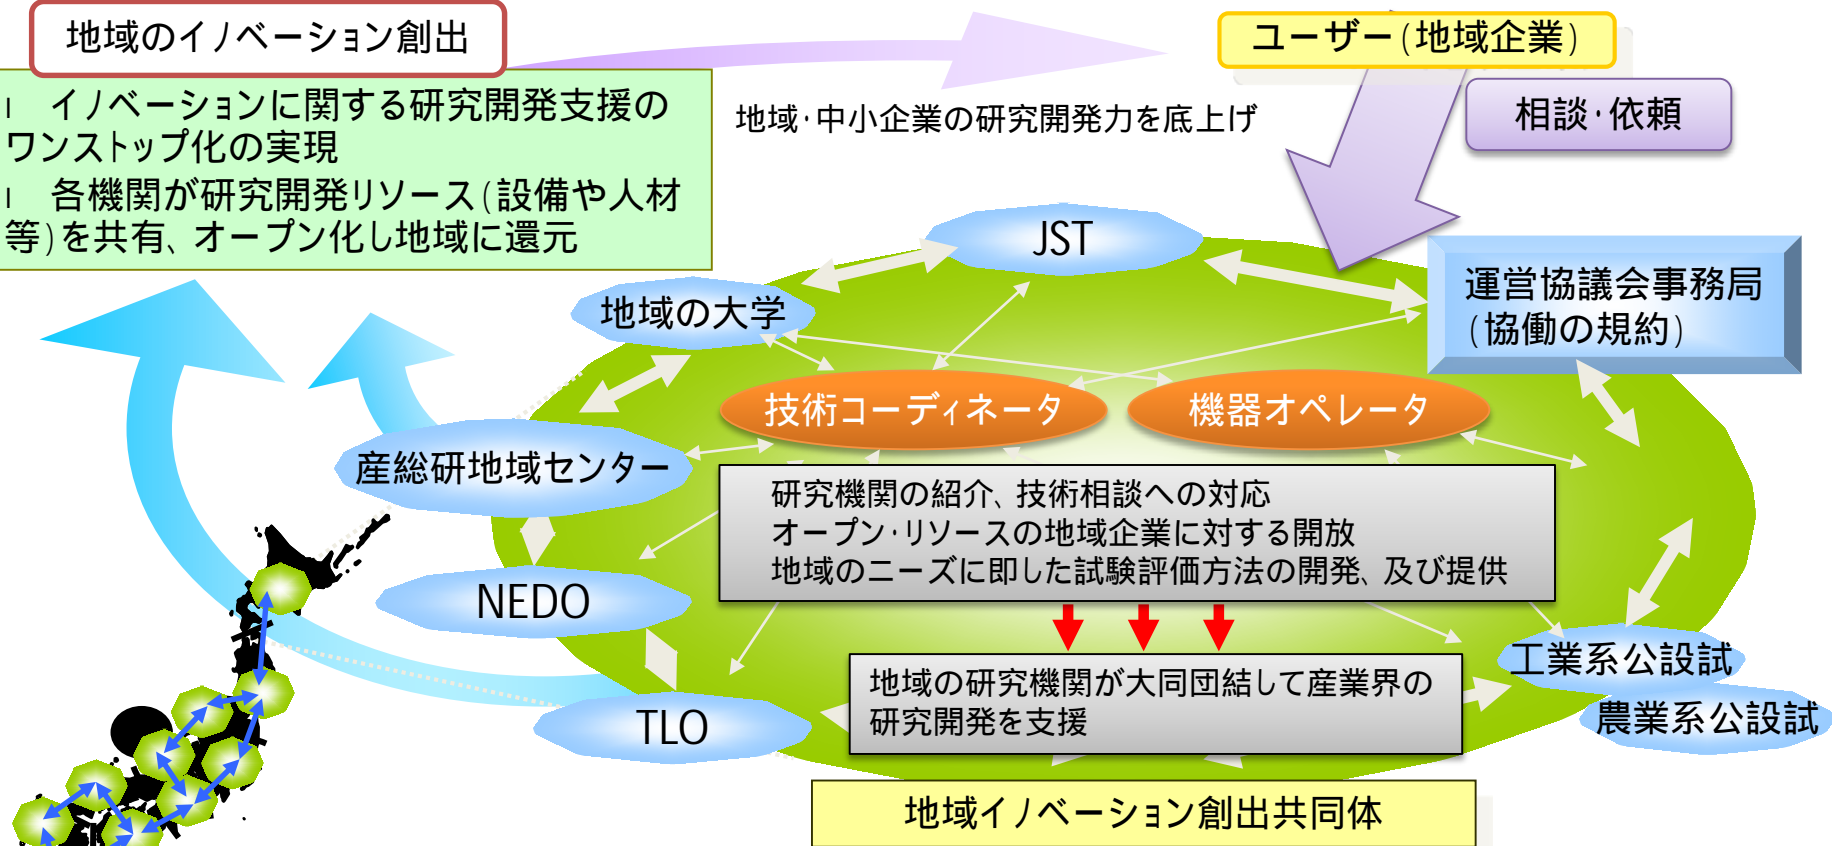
地域のイノベーション創出

ユーザー（地域企業）

l　イノベーションに関する研究開発支援のワンストップ化の実現
l　各機関が研究開発リソース（設備や人材等）を共有、オープン化し地域に還元

地域・中小企業の研究開発力を底上げ

相談・依頼

JST

運営協議会事務局（協働の規約）

地域の大学

技術コーディネータ

機器オペレータ

産総研地域センター

研究機関の紹介、技術相談への対応
オープン・リソースの地域企業に対する開放
地域のニーズに即した試験評価方法の開発、及び提供

NEDO

工業系公設試

地域の研究機関が大同団結して産業界の研究開発を支援

TLO

農業系公設試

地域イノベーション創出共同体